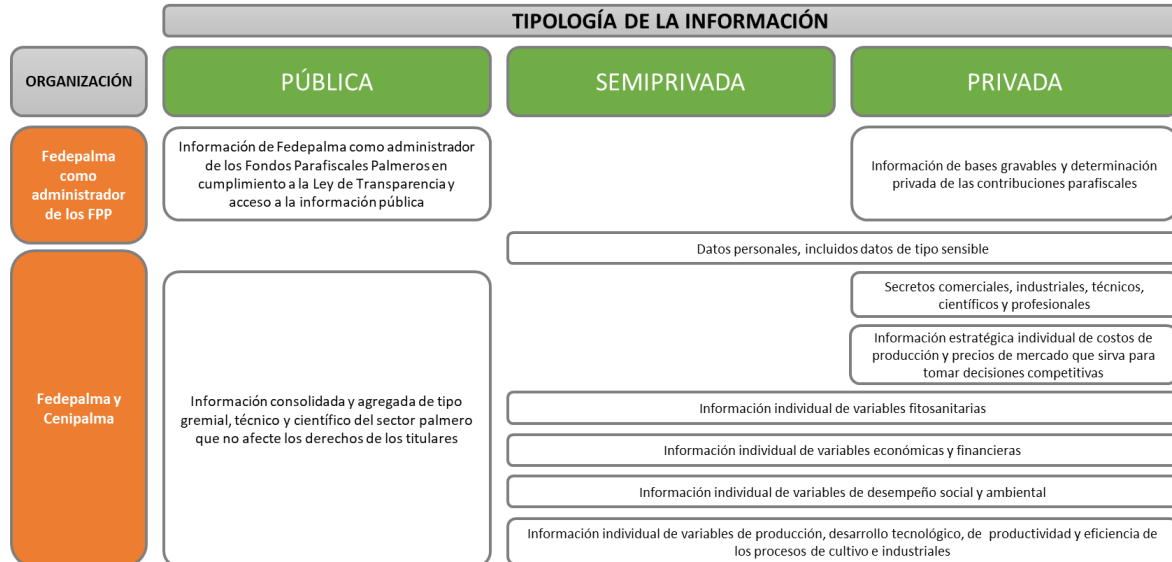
TIPOLOGÍA DE LA INFORMACIÓN

ORGANIZACIÓN

PÚBLICA

SEMIPRIVADA

PRIVADA

Fedepalma como administrador de los FPP

Información de Fedepalma como administrador de los Fondos Parafiscales Palmeros en cumplimiento a la Ley de Transparencia y acceso a la información pública

Información de bases gravables y determinación privada de las contribuciones parafiscales

Datos personales, incluidos datos de tipo sensible

Fedepalma y Cenipalma

Información consolidada y agregada de tipo gremial, técnico y científico del sector palmero que no afecte los derechos de los titulares

Secretos comerciales, industriales, técnicos, científicos y profesionales

Información estratégica individual de costos de producción y precios de mercado que sirva para tomar decisiones competitivas

Información individual de variables fitosanitarias

Información individual de variables económicas y financieras

Información individual de variables de desempeño social y ambiental

Información individual de variables de producción, desarrollo tecnológico, de productividad y eficiencia de los procesos de cultivo e industriales